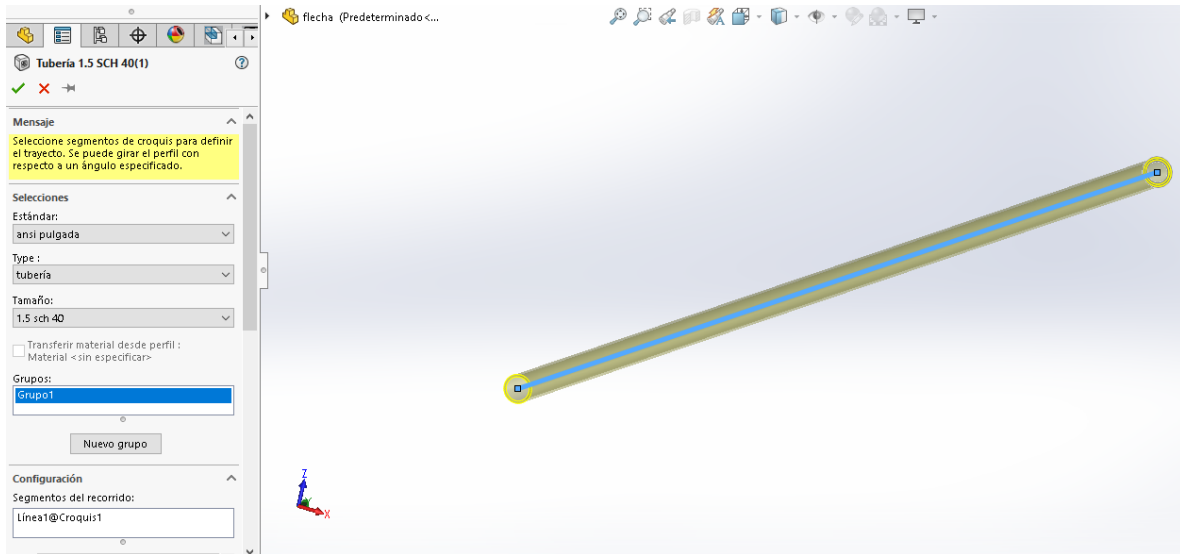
flecha (Predeterminado<...

Tubería 1.5 SCH 40(1)

Mensaje

Seleccione segmentos de croquis para definir el trayecto. Se puede girar el perfil con respecto a un ángulo especificado.

Selecciones

Estándar:

ansi pulgada

Type :

tubería

Tamaño:

1.5 sch 40

Transferir material desde perfil : Material <sin especificar>

Grupos:

Grupo1

Nuevo grupo

Configuración

Segmentos del recorrido:

Línea1@Croquis1

Z

X